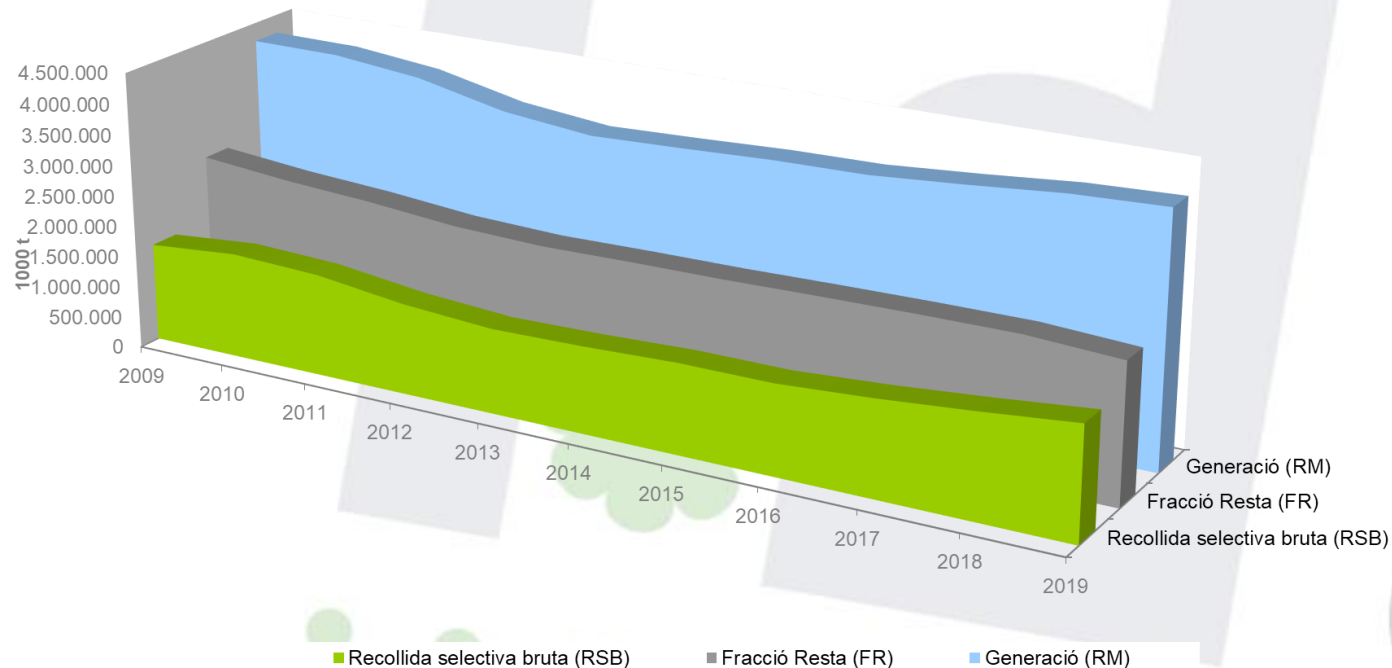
4.500.000
4.000.000
3.500.000
3.000.000
2.500.000
2.000.000
1.500.000
1.000.000
500.000
0
1000 t

2009
2010
2011
2012
2013
2014
2015
2016
2017
2018
2019

Generació (RM)
Fracció Resta (FR)
Recollida selectiva bruta (RSB)

Recollida selectiva bruta (RSB)
Fracció Resta (FR)
Generació (RM)